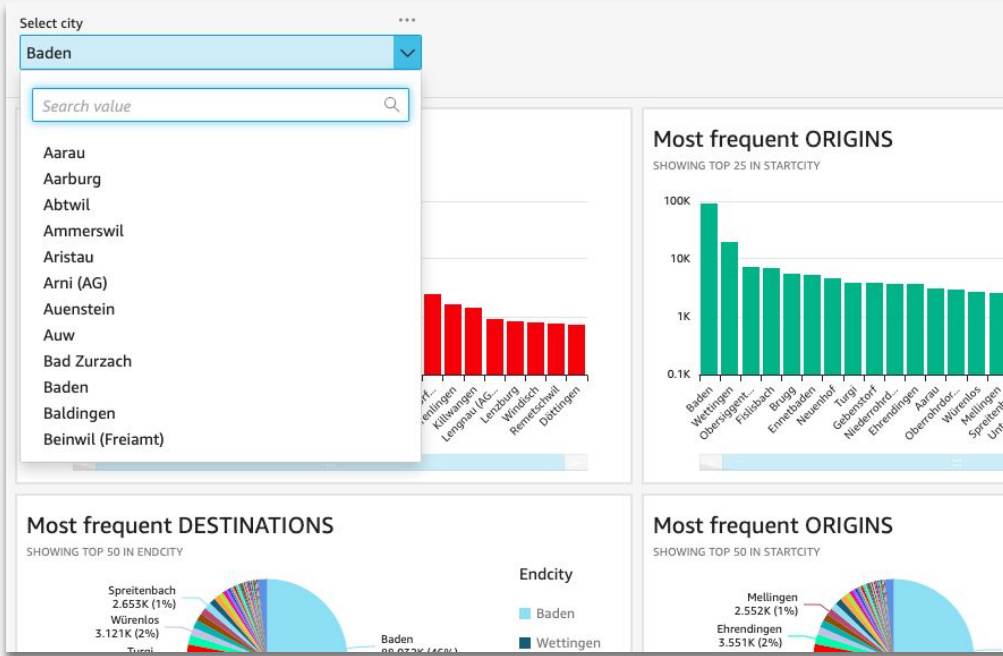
Select city
...
Baden

Search value

Aarau
Aarburg
Abtwil
Ammerswil
Aristau
Arni (AG)
Auenstein
Auw
Bad Zurzach
Baden
Baldingen
Beinwil (Freiamt)

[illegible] Killwangen Lengnau (AG... Lenzburg Windisch Remetschwil Döttingen

Most frequent ORIGINS
SHOWING TOP 25 IN STARTCITY
100K
10K
1K
0.1K
Baden Wettingen Obersiggent... Fislisbach Brugg Ennetbaden Neuenhof Turgi Gebenstorf Niederrohrd... Ehrendingen Aarau Oberrohrdor... Würenlos Mellingen Spreiten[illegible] Unt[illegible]

Most frequent DESTINATIONS
SHOWING TOP 50 IN ENDCITY
Spreitenbach
2.653K (1%)
Würenlos
3.121K (2%)
Turgi
Baden
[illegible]
Endcity
Baden
Wettingen

Most frequent ORIGINS
SHOWING TOP 50 IN STARTCITY
Mellingen
2.552K (1%)
Ehrendingen
3.551K (2%)